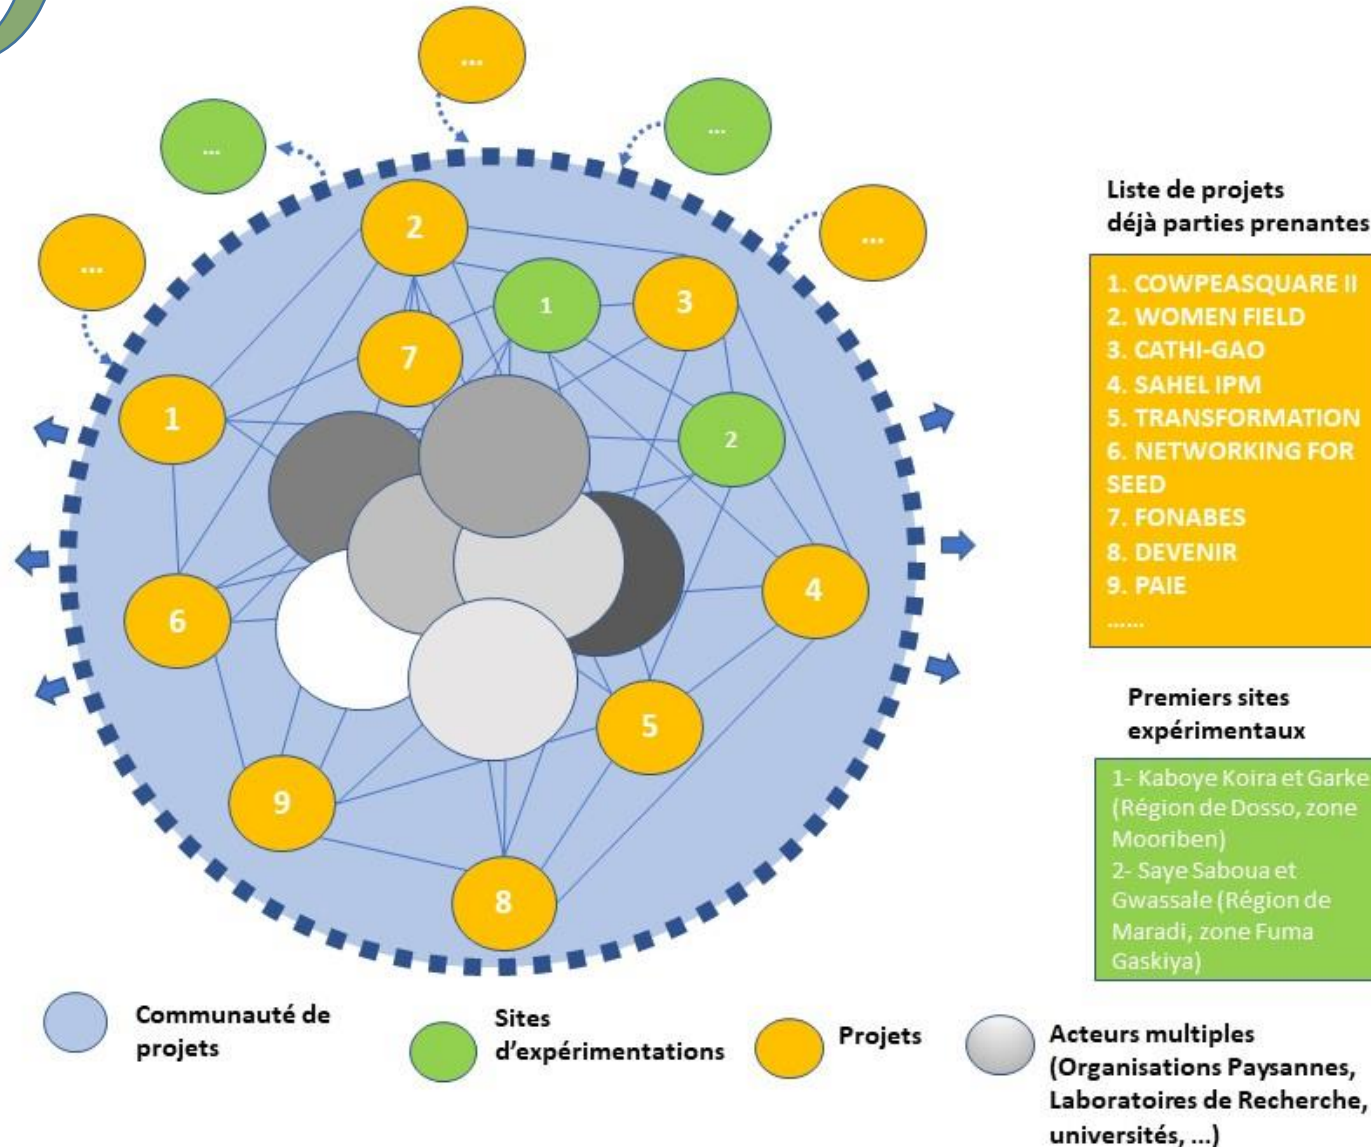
...

...

...

...

...

2

1

3

7

1

2

6

4

5

9

8

Liste de projets déjà parties prenantes

1. COWPEASQUARE II
2. WOMEN FIELD
3. CATHI-GAO
4. SAHEL IPM
5. TRANSFORMATION
6. NETWORKING FOR SEED
7. FONABES
8. DEVENIR
9. PAIE
......

Premiers sites expérimentaux

1- Kaboye Koira et Garke (Région de Dosso, zone Mooriben)
2- Saye Saboua et Gwassale (Région de Maradi, zone Fuma Gaskiya)

Communauté de projets

Sites d'expérimentations

Projets

Acteurs multiples (Organisations Paysannes, Laboratoires de Recherche, universités, ...)